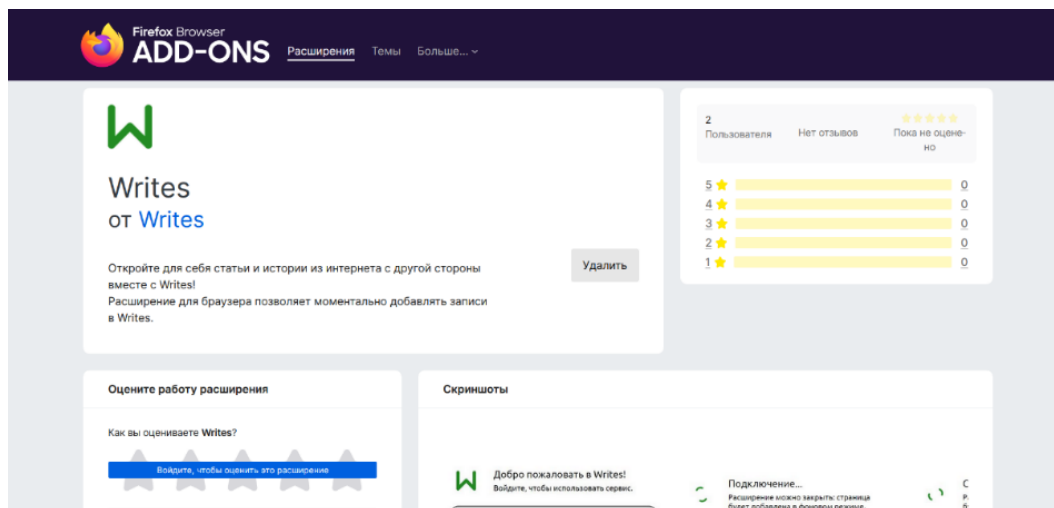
Firefox Browser
ADD-ONS
Расширения Темы Больше...

W

Writes
от Writes

Откройте для себя статьи и истории из интернета с другой стороны вместе с Writes!
Расширение для браузера позволяет моментально добавлять записи в Writes.

Удалить

2
Пользователя

Нет отзывов

Пока не оценено

5 0
4 0
3 0
2 0
1 0

Оцените работу расширения

Как вы оцениваете Writes?

Войдите, чтобы оценить это расширение

Скриншоты

W
Добро пожаловать в Writes!
Войдите, чтобы использовать сервис.

Подключение...
Расширение можно закрыть: страница будет добавлена в фоновом режиме

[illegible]